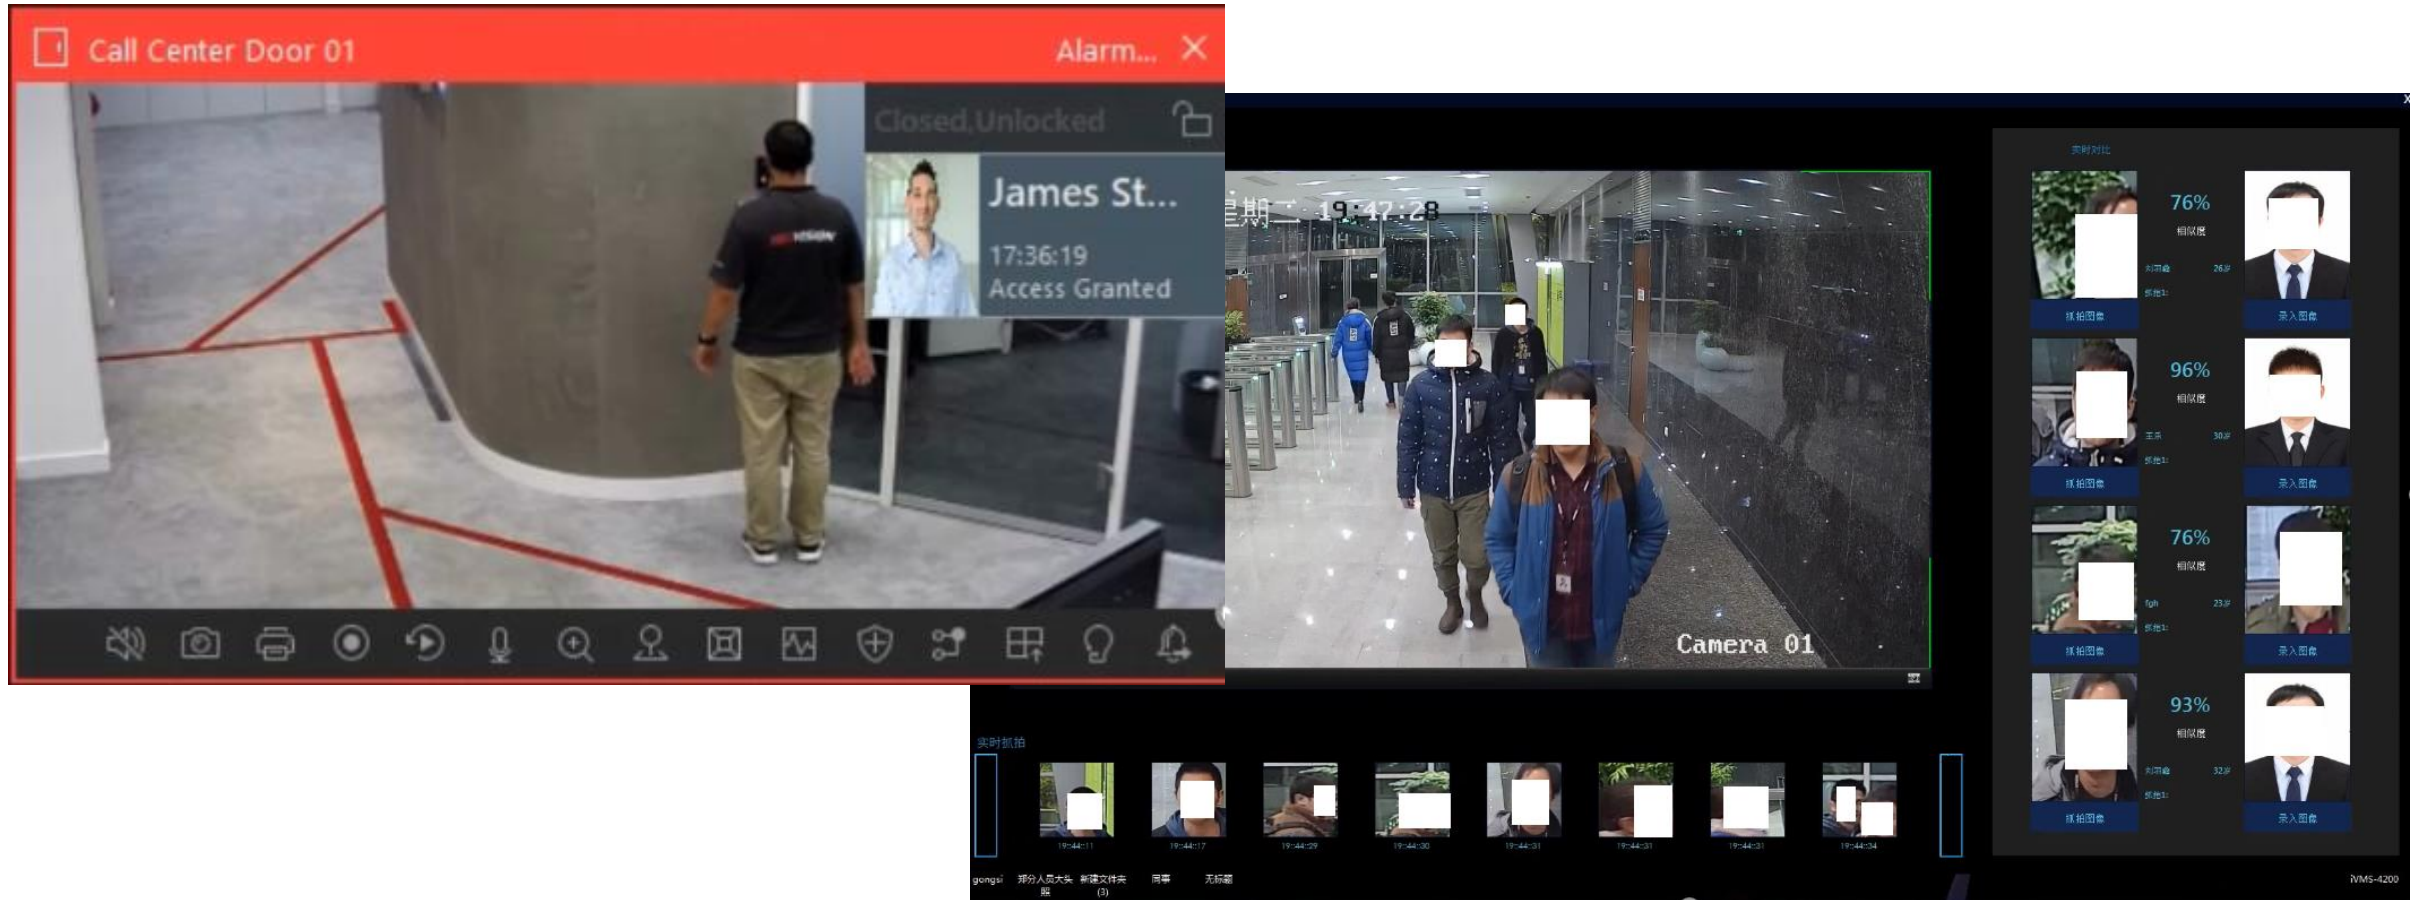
Call Center Door 01

Alarm...

Closed,Unlocked

James St...

17:36:19

Access Granted

星期二 19:47:28

Camera 01

实时对比

76%

相似度

抓拍图像

录入图像

96%

相似度

抓拍图像

录入图像

76%

相似度

抓拍图像

录入图像

93%

相似度

抓拍图像

录入图像

实时抓拍

19:44:11

19:44:17

19:44:29

19:44:30

19:44:31

19:44:31

19:44:31

19:44:34

gongsi

新建文件夹 (3)

同事

无标题

iVMS-4200